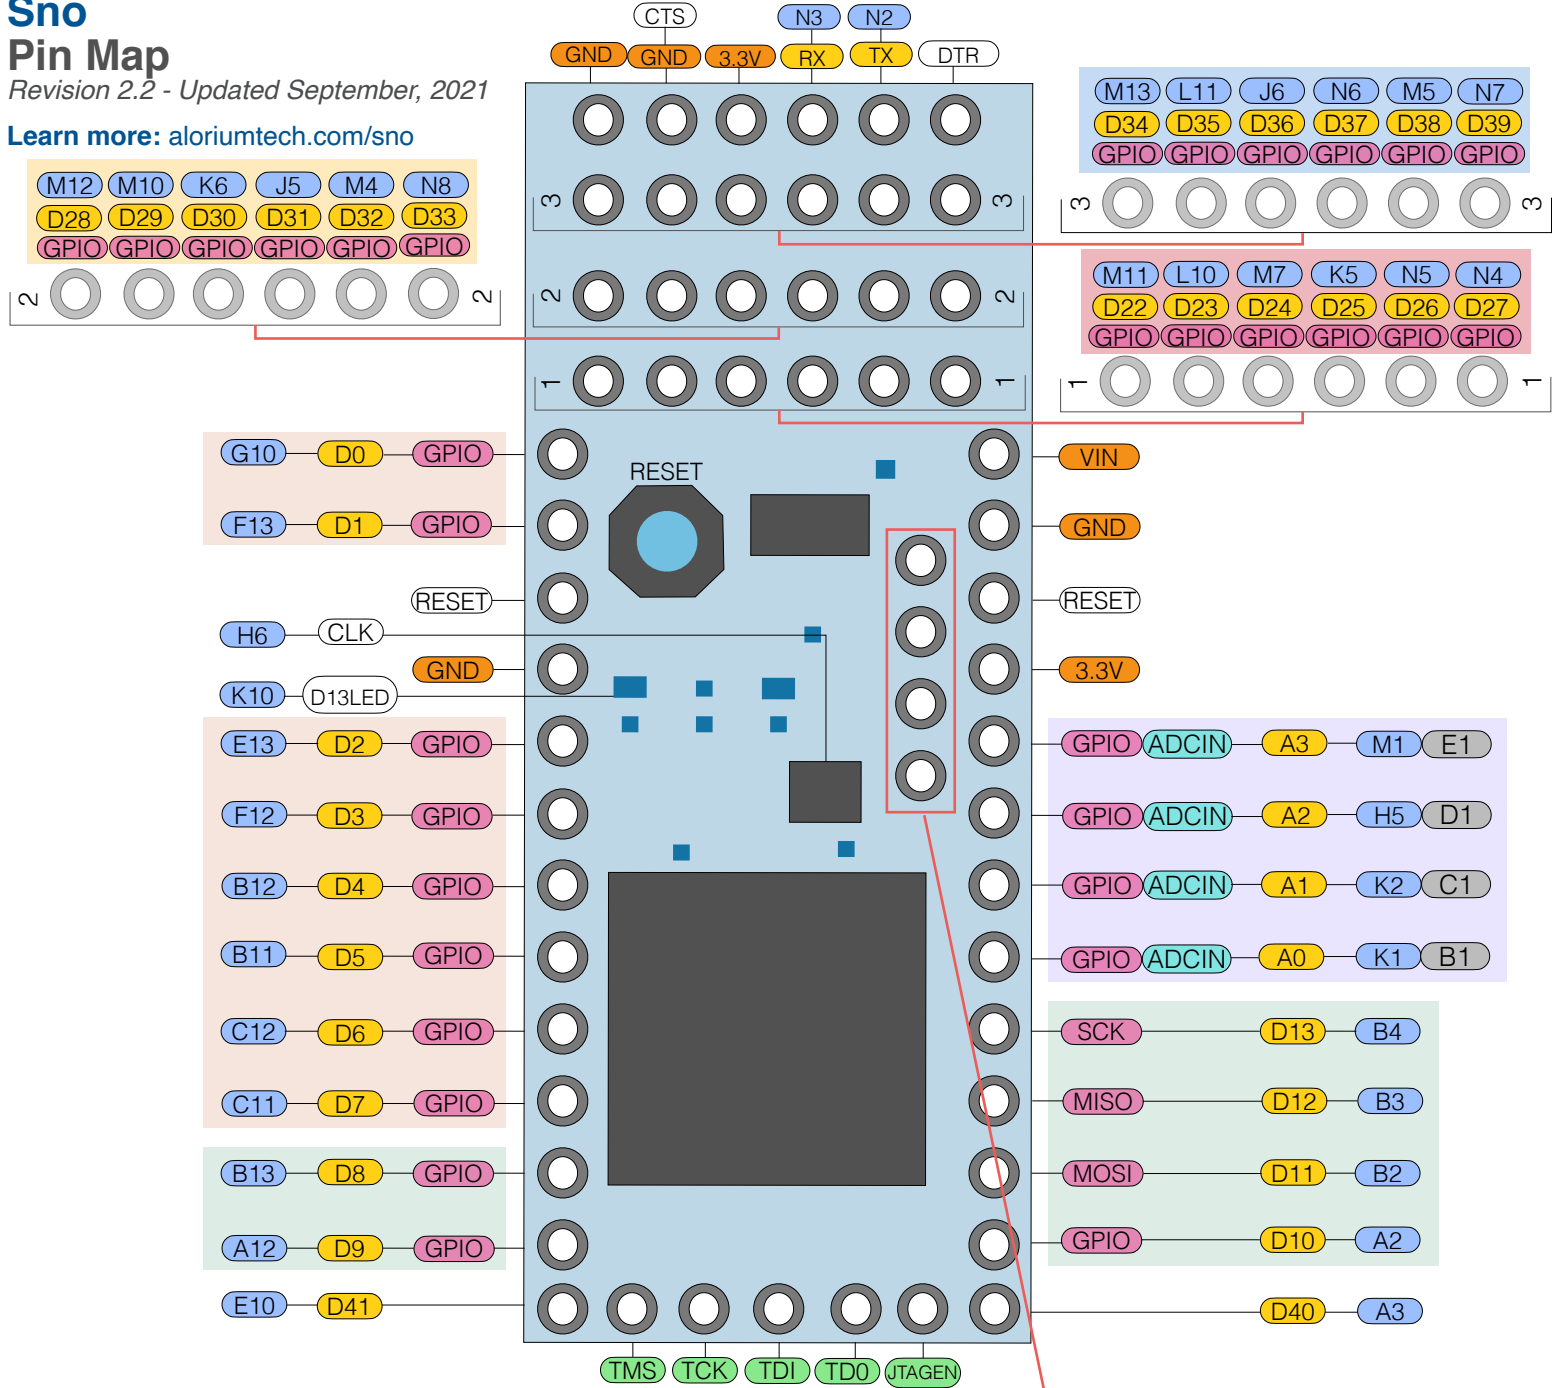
Sno
Pin Map
Revision 2.2 - Updated September, 2021
Learn more: aloriumtech.com/sno

CTS N3 N2
GND GND 3.3V RX TX DTR

M13 L11 J6 N6 M5 N7
D34 D35 D36 D37 D38 D39
GPIO GPIO GPIO GPIO GPIO GPIO
3 3

M12 M10 K6 J5 M4 N8
D28 D29 D30 D31 D32 D33
GPIO GPIO GPIO GPIO GPIO GPIO
2 2

3 3
2 2
1 1

M11 L10 M7 K5 N5 N4
D22 D23 D24 D25 D26 D27
GPIO GPIO GPIO GPIO GPIO GPIO
1 1

G10 D0 GPIO
F13 D1 GPIO
RESET
H6 CLK
GND
K10 D13LED
E13 D2 GPIO
F12 D3 GPIO
B12 D4 GPIO
B11 D5 GPIO
C12 D6 GPIO
C11 D7 GPIO
B13 D8 GPIO
A12 D9 GPIO
E10 D41

RESET

VIN
GND
RESET
3.3V
GPIO ADCIN A3 M1 E1
GPIO ADCIN A2 H5 D1
GPIO ADCIN A1 K2 C1
GPIO ADCIN A0 K1 B1
SCK D13 B4
MISO D12 B3
MOSI D11 B2
GPIO D10 A2
D40 A3

TMS TCK TDI TD0 JTAGEN